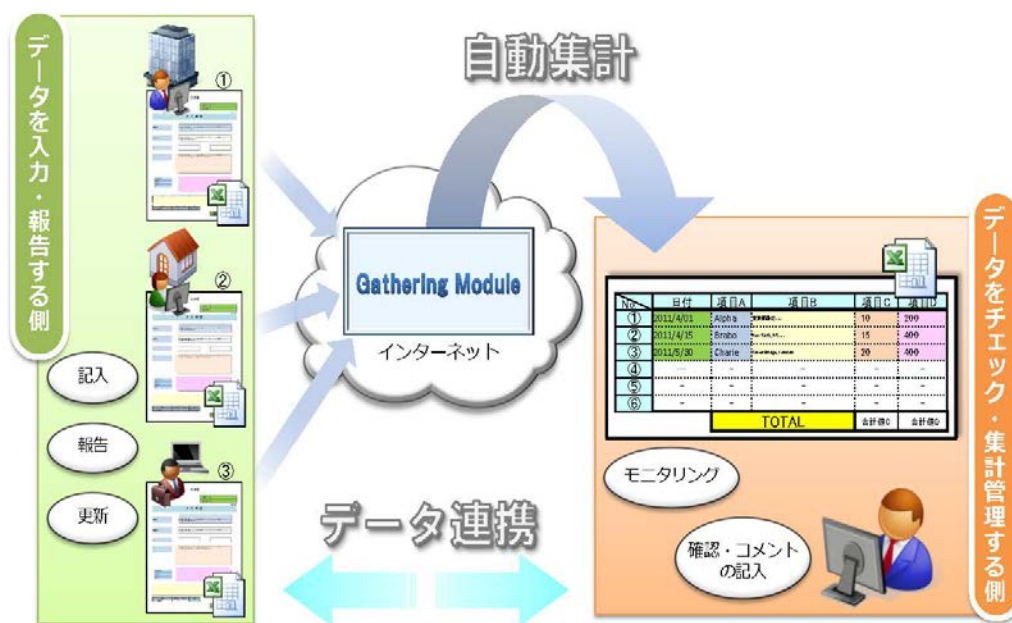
データを入力・報告する側

①

②

③

記入

報告

更新

自動集計

Gathering Module

インターネット

データ連携

データをチェック・集計管理する側

| No. | 日付 | 項目A | 項目B | 項目C | 項目D |
|---|---|---|---|---|---|
| ① | 2011/4/01 | Alpha | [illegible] | 10 | 200 |
| ② | 2011/4/15 | Brabo | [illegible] | 15 | 400 |
| ③ | 2011/5/30 | Charie | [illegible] | 20 | 400 |
| ④ | - | - | - | - | - |
| ⑤ | - | - | - | - | - |
| ⑥ | - | - | - | - | - |
| | | TOTAL | | 合計値C | 合計値D |

モニタリング

確認・コメントの記入